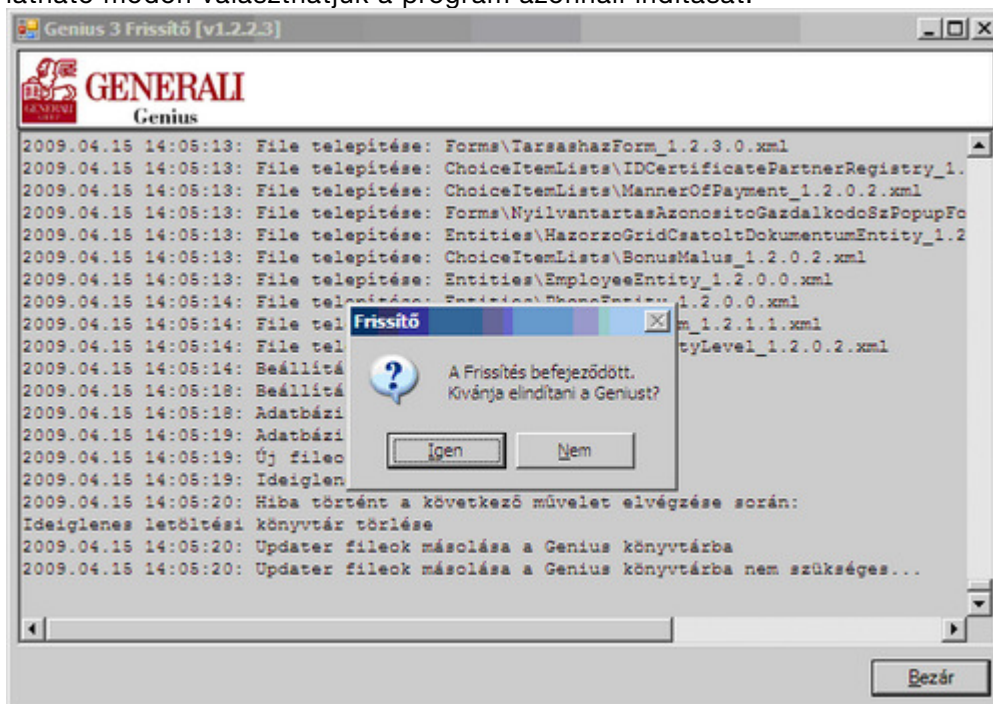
látható módon választhatjuk a program azonnali indítását.

Genius 3 Frissítő [v1.2.2.3]

GENERALI
Genius

2009.04.15 14:05:13: File telepítése: Forms\TarsashazForm_1.2.3.0.xml
2009.04.15 14:05:13: File telepítése: ChoiceItemLists\IDCertificatePartnerRegistry_1.
2009.04.15 14:05:13: File telepítése: ChoiceItemLists\MannerOfPayment_1.2.0.2.xml
2009.04.15 14:05:13: File telepítése: Forms\NyilvantartasAzonositoGazdalkodoSzPopupFo
2009.04.15 14:05:13: File telepítése: Entities\HazorzoGridCsatoltDokumentumEntity_1.2
2009.04.15 14:05:13: File telepítése: ChoiceItemLists\BonusMalus_1.2.0.2.xml
2009.04.15 14:05:13: File telepítése: Entities\EmployeeEntity_1.2.0.0.xml
2009.04.15 14:05:14: File tel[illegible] 1.2.0.0.xml
2009.04.15 14:05:14: File tel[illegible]m_1.2.1.1.xml
2009.04.15 14:05:14: File tel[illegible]tyLevel_1.2.0.2.xml
2009.04.15 14:05:14: Beállítá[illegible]
2009.04.15 14:05:18: Beállítá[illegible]
2009.04.15 14:05:18: Adatbázi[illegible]
2009.04.15 14:05:19: Adatbázi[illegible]
2009.04.15 14:05:19: Új filec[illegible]
2009.04.15 14:05:19: Ideiglen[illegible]
2009.04.15 14:05:20: Hiba történt a következő művelet elvégzése során:
Ideiglenes letöltési könyvtár törlése
2009.04.15 14:05:20: Updater filеok másolása a Genius könyvtárba
2009.04.15 14:05:20: Updater fileok másolása a Genius könyvtárba nem szükséges...

Frissítő
A Frissítés befejeződött.
Kívánja elindítani a Geniust?
Igen
Nem

Bezár